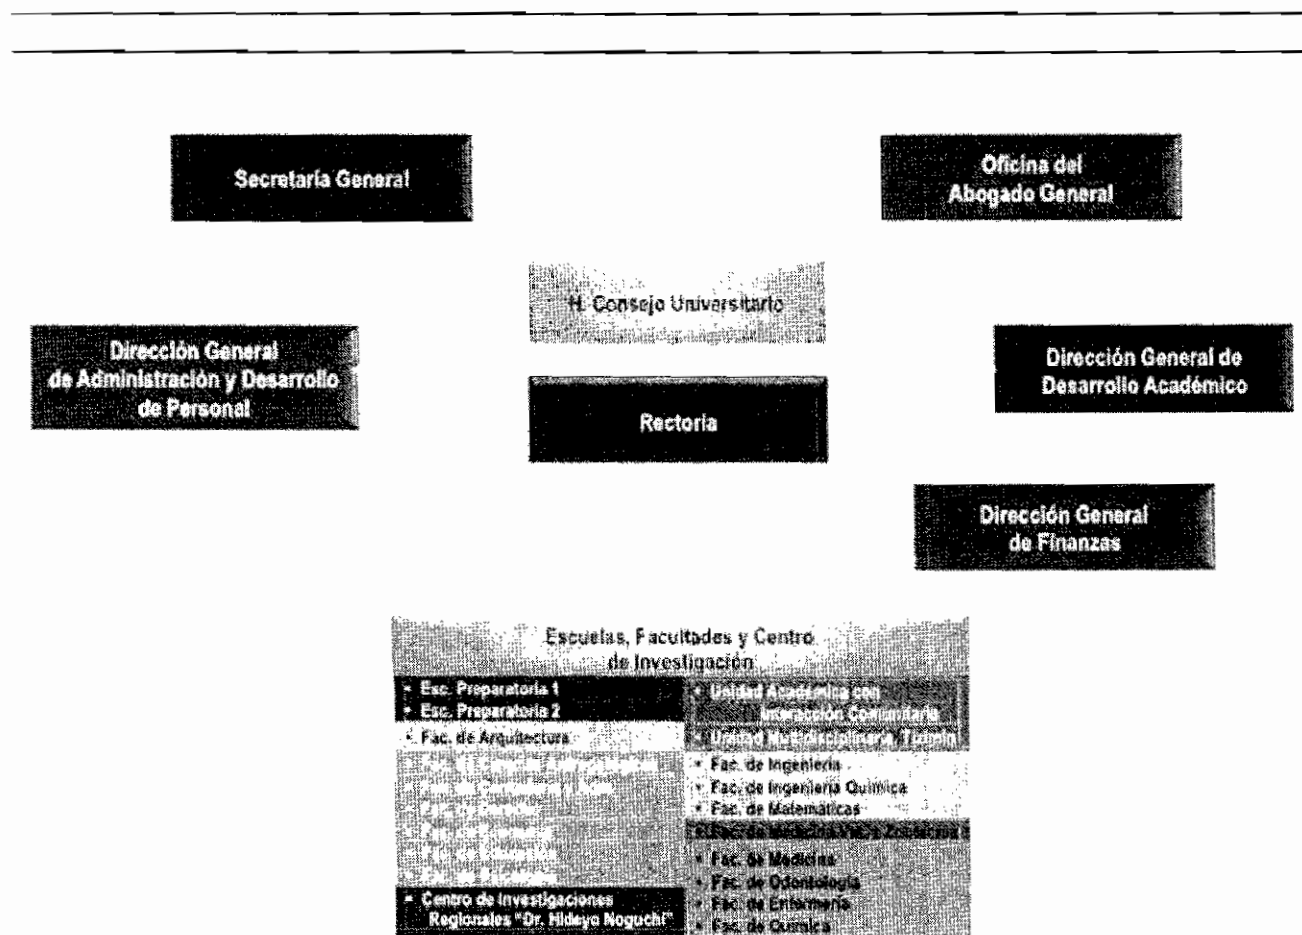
Secretaría General

Oficina del Abogado General

H. Consejo Universitario

Dirección General de Administración y Desarrollo de Personal

Rectoría

Dirección General de Desarrollo Académico

Dirección General de Finanzas

Escuelas, Facultades y Centro de Investigación

• Esc. Preparatoria 1
• Esc. Preparatoria 2
• Fac. de Arquitectura
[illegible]
• Centro de Investigaciones Regionales "Dr. Hideyo Noguchi"

• Unidad Académica con Interacción Comunitaria
• Unidad Multidisciplinaria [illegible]
• Fac. de Ingeniería
• Fac. de Ingeniería Química
• Fac. de Matemáticas
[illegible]
• Fac. de Medicina
• Fac. de Odontología
• Fac. de Enfermería
• Fac. de Química